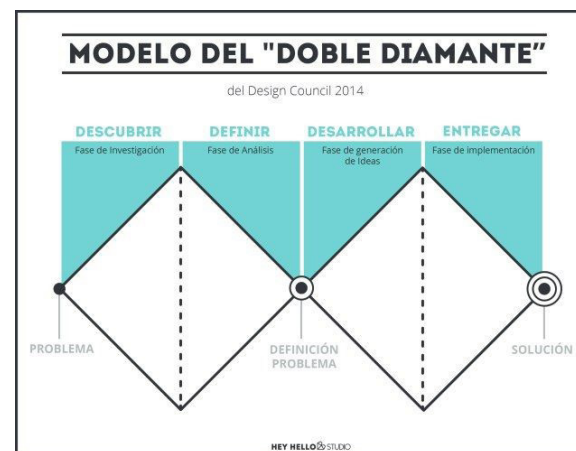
MODELO DEL "DOBLE DIAMANTE"

del Design Council 2014

DESCUBRIR
Fase de investigación

DEFINIR
Fase de Análisis

DESARROLLAR
Fase de generación de Ideas

ENTREGAR
Fase de implementación

PROBLEMA

DEFINICIÓN PROBLEMA

SOLUCIÓN

HEY HELLO STUDIO